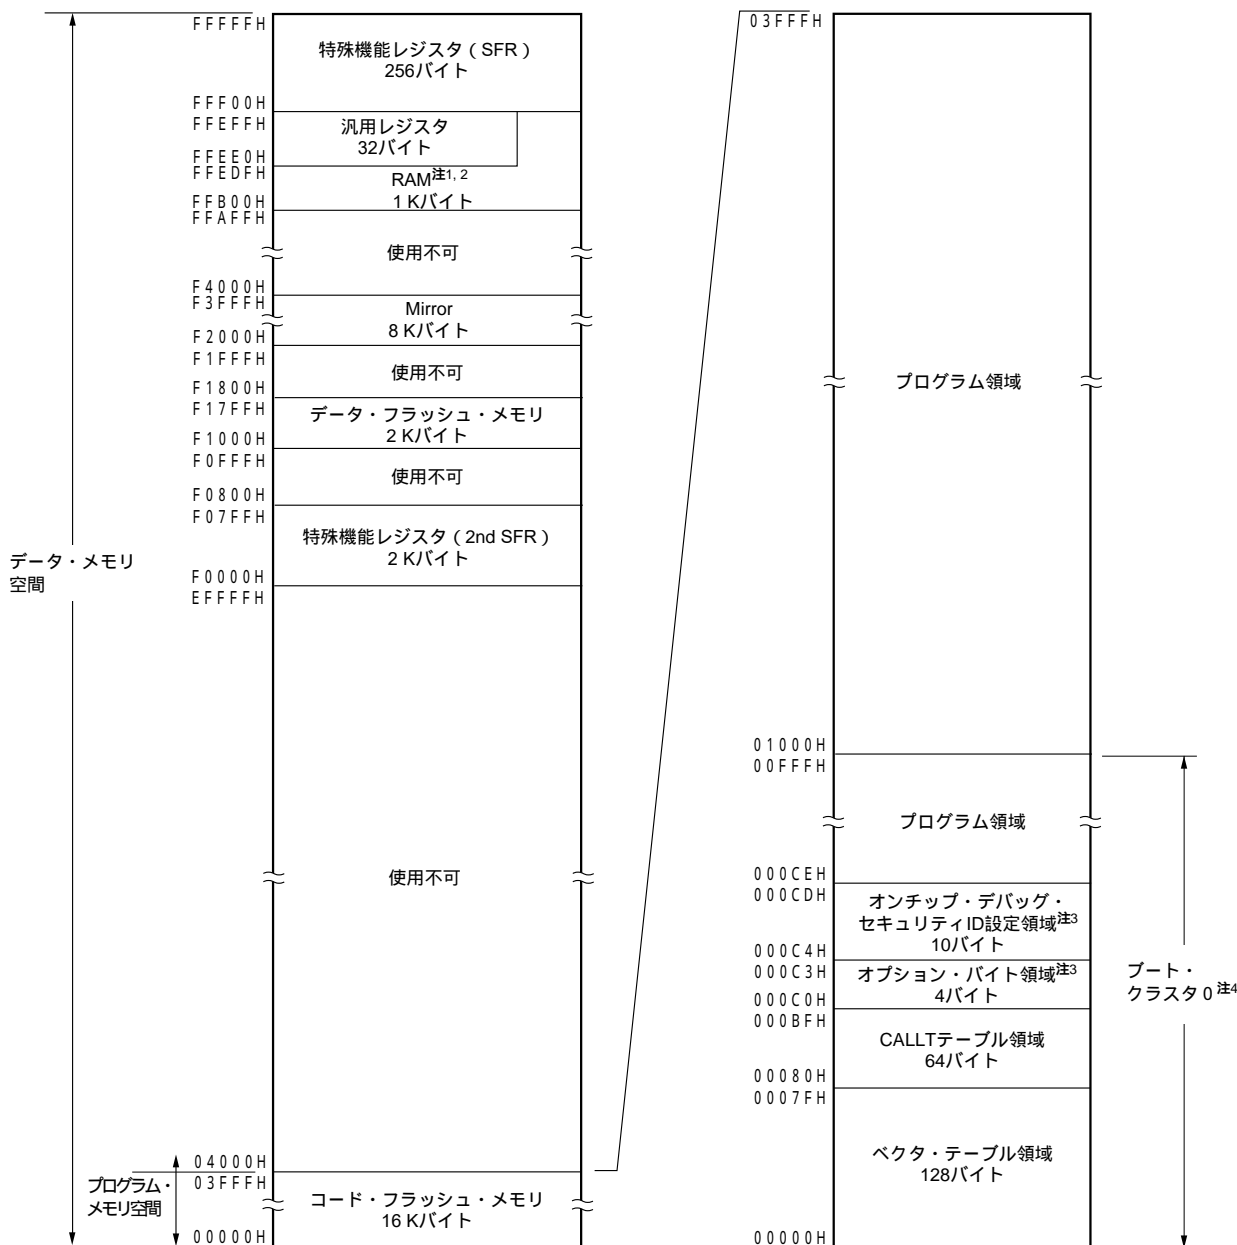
FFFFFH
特殊機能レジスタ（SFR）
256バイト
FFF00H
FFEFFH
汎用レジスタ
32バイト
FFEE0H
FFEDFH
RAM注1, 2
1 Kバイト
FFB00H
FFAFFH
使用不可
F4000H
F3FFFH
Mirror
8 Kバイト
F2000H
F1FFFH
使用不可
F1800H
F17FFH
データ・フラッシュ・メモリ
2 Kバイト
F1000H
F0FFFH
使用不可
F0800H
F07FFH
特殊機能レジスタ（2nd SFR）
2 Kバイト
F0000H
EFFFFH
データ・メモリ
空間
使用不可
04000H
03FFFH
プログラム・
メモリ空間
コード・フラッシュ・メモリ
16 Kバイト
00000H

03FFFH
プログラム領域
01000H
00FFFH
プログラム領域
000CEH
000CDH
オンチップ・デバッグ・
セキュリティID設定領域注3
10バイト
000C4H
000C3H
オプション・バイト領域注3
4バイト
000C0H
000BFH
CALLTテーブル領域
64バイト
00080H
0007FH
ベクタ・テーブル領域
128バイト
00000H
ブート・
クラスタ 0 注4